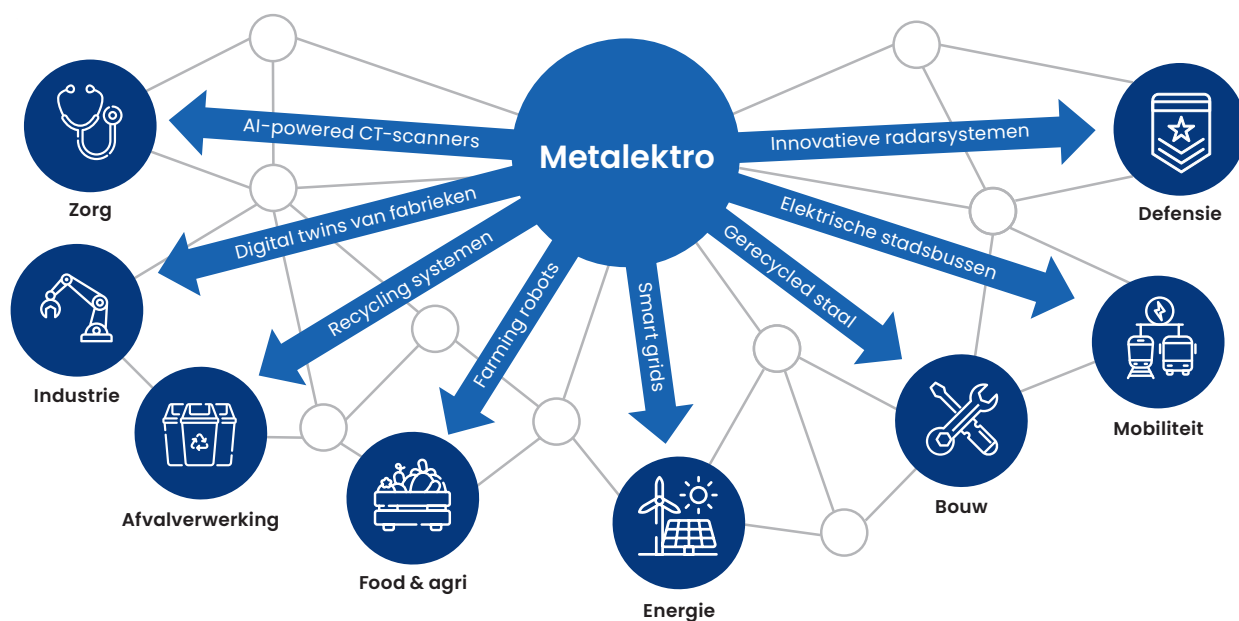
Metalektro

AI-powered CT-scanners

Zorg

Digital twins van fabrieken

Industrie

Recycling systemen

Afvalverwerking

Farming robots

Food & agri

Smart grids

Energie

Gerecycled staal

Bouw

Elektrische stadsbussen

Mobiliteit

Innovatieve radarsystemen

Defensie